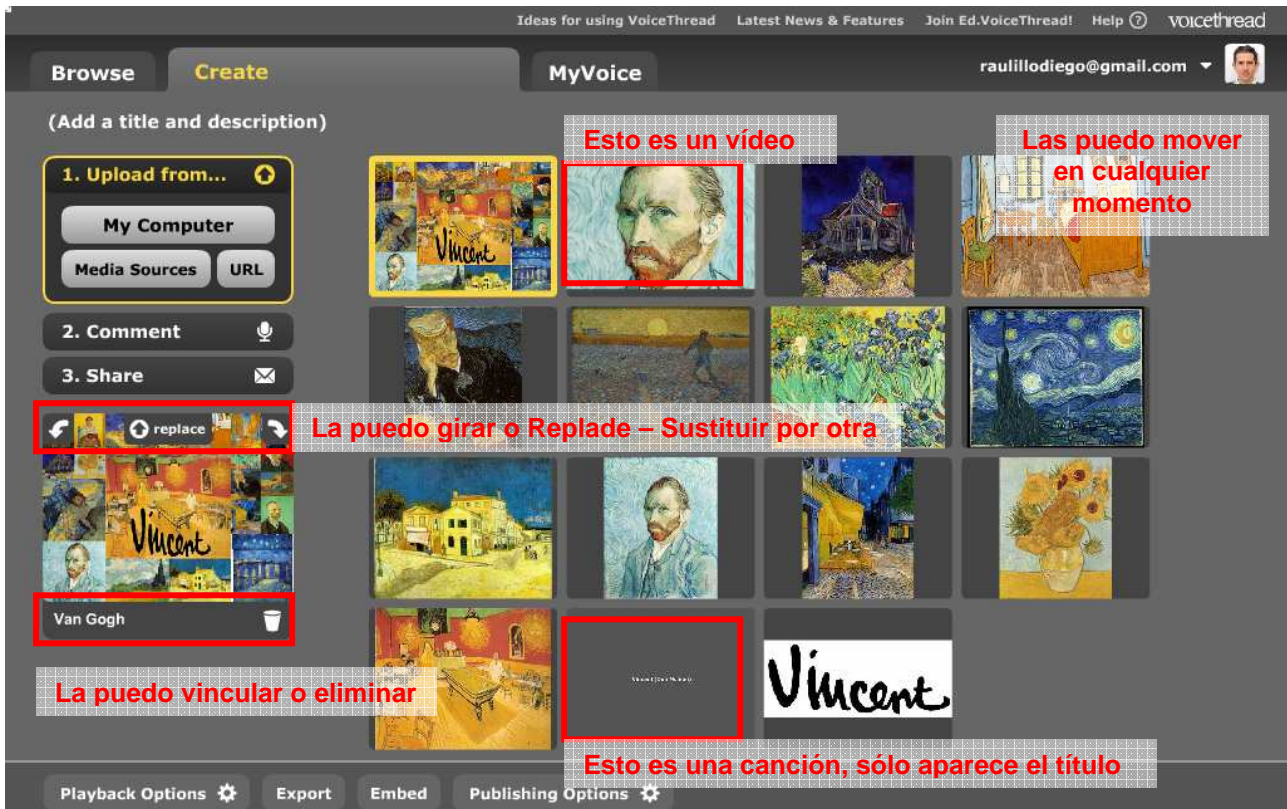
Ideas for using VoiceThread Latest News & Features Join Ed.VoiceThread! Help ? voicethread

Browse Create MyVoice

raulillodiego@gmail.com

(Add a title and description)

1. Upload from...

My Computer

Media Sources URL

2. Comment

3. Share

replace

Van Gogh

Esto es un vídeo

Las puedo mover en cualquier momento

La puedo girar o Replade – Sustituir por otra

La puedo vincular o eliminar

Esto es una canción, sólo aparece el título

Vincent

Vincent

Vincent

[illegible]

Playback Options Export Embed Publishing Options